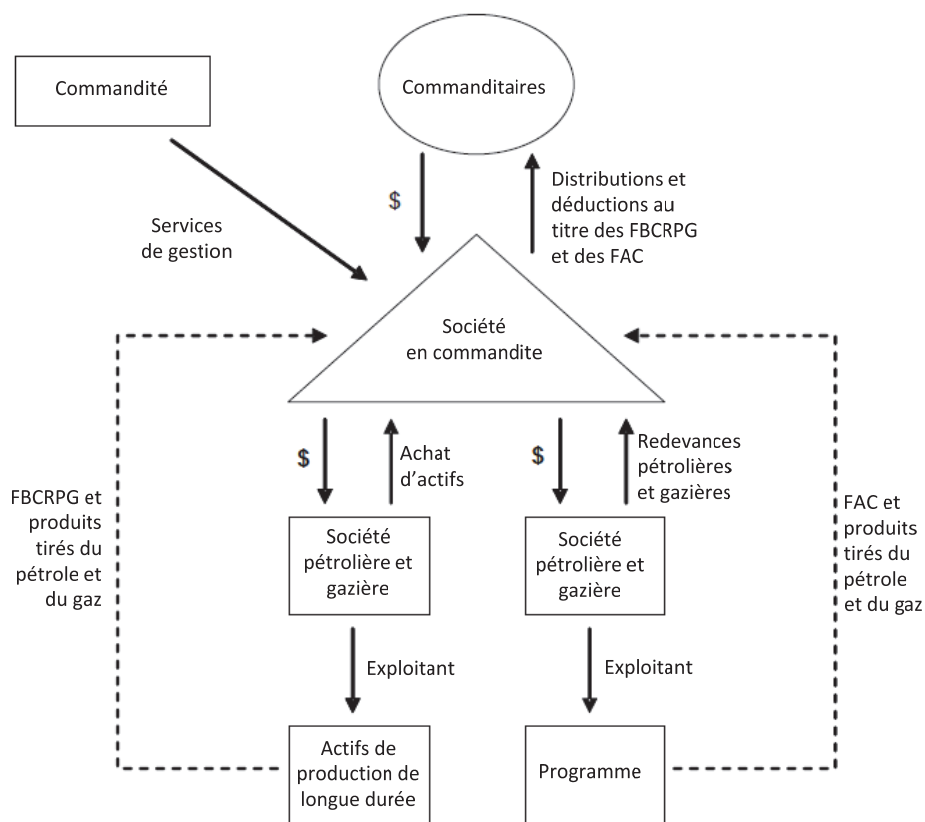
Commandité

Commanditaires

Services de gestion

$

Distributions et déductions au titre des FBCRPG et des FAC

Société en commandite

$

Achat d'actifs

$

Redevances pétrolières et gazières

FBCRPG et produits tirés du pétrole et du gaz

Société pétrolière et gazière

Société pétrolière et gazière

FAC et produits tirés du pétrole et du gaz

Exploitant

Exploitant

Actifs de production de longue durée

Programme